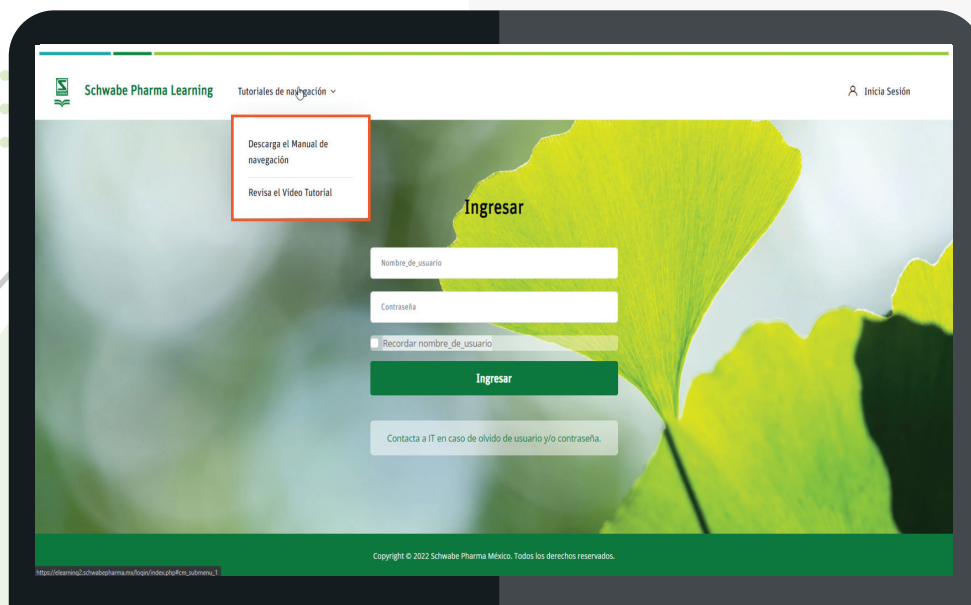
Schwabe Pharma Learning

Tutoriales de navegación

Inicia Sesión

Descarga el Manual de navegación

Revisa el Video Tutorial

Ingresar

Nombre_de_usuario

Contraseña

Recordar nombre_de_usuario

Ingresar

Contacta a IT en caso de olvido de usuario y/o contraseña.

Copyright © 2022 Schwabe Pharma México. Todos los derechos reservados.

https://elearning2.schwabepharma.mx/login/index.php#cm_submenu_1